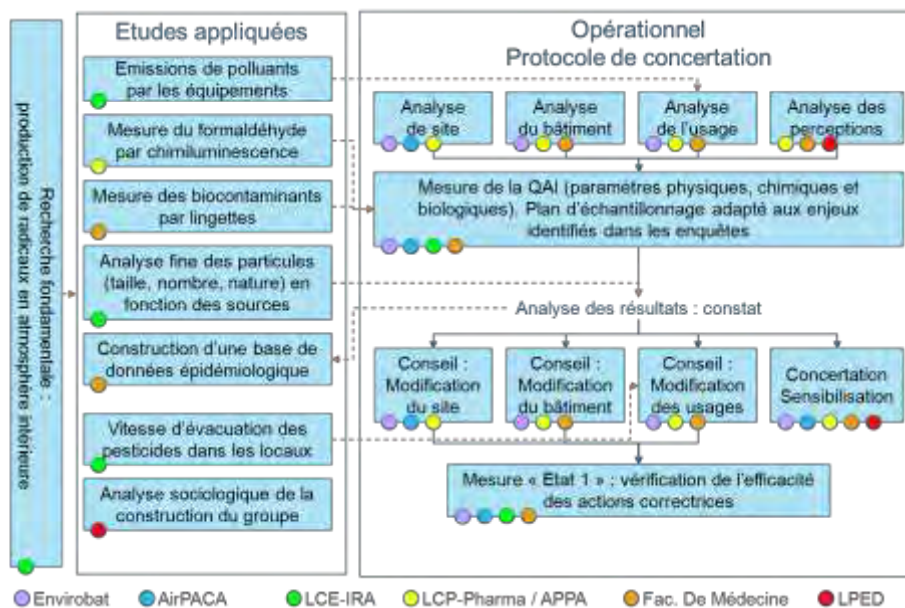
Recherche fondamentale : production de radicaux en atmosphère intérieure

Etudes appliquées

Emissions de polluants par les équipements

Mesure du formaldéhyde par chimiluminescence

Mesure des biocontaminants par lingettes

Analyse fine des particules (taille, nombre, nature) en fonction des sources

Construction d'une base de données épidémiologique

Vitesse d'évacuation des pesticides dans les locaux

Analyse sociologique de la construction du groupe

Opérationnel
Protocole de concertation

Analyse de site

Analyse du bâtiment

Analyse de l'usage

Analyse des perceptions

Mesure de la QAI (paramètres physiques, chimiques et biologiques). Plan d'échantillonnage adapté aux enjeux identifiés dans les enquêtes

Analyse des résultats : constat

Conseil : Modification du site

Conseil : Modification du bâtiment

Conseil : Modification des usages

Concertation Sensibilisation

Mesure « Etat 1 » : vérification de l'efficacité des actions correctrices

Envirobat AirPACA LCE-IRA LCP-Pharma / APPA Fac. De Médecine LPED